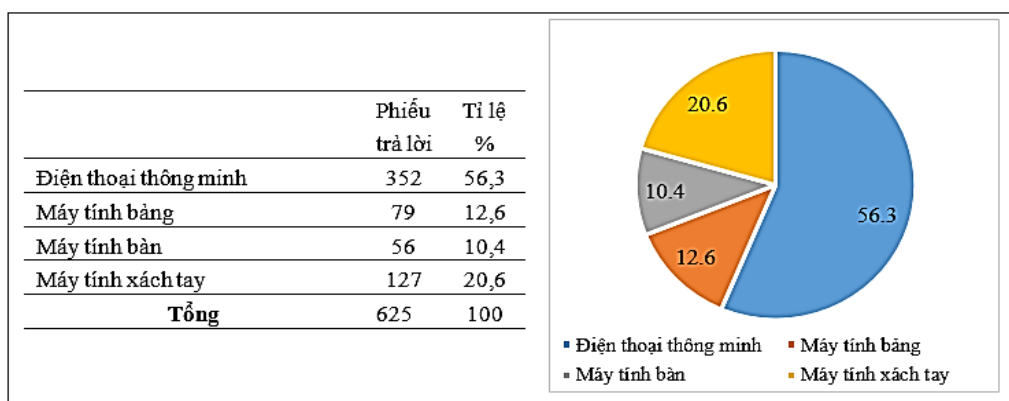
| | Phiếu trả lời | Tỉ lệ % |
|---|---|---|
| Điện thoại thông minh | 352 | 56,3 |
| Máy tính bảng | 79 | 12,6 |
| Máy tính bàn | 56 | 10,4 |
| Máy tính xách tay | 127 | 20,6 |
| **Tổng** | 625 | 100 |

20.6
10.4
56.3
12.6

Điện thoại thông minh
Máy tính bảng
Máy tính bàn
Máy tính xách tay